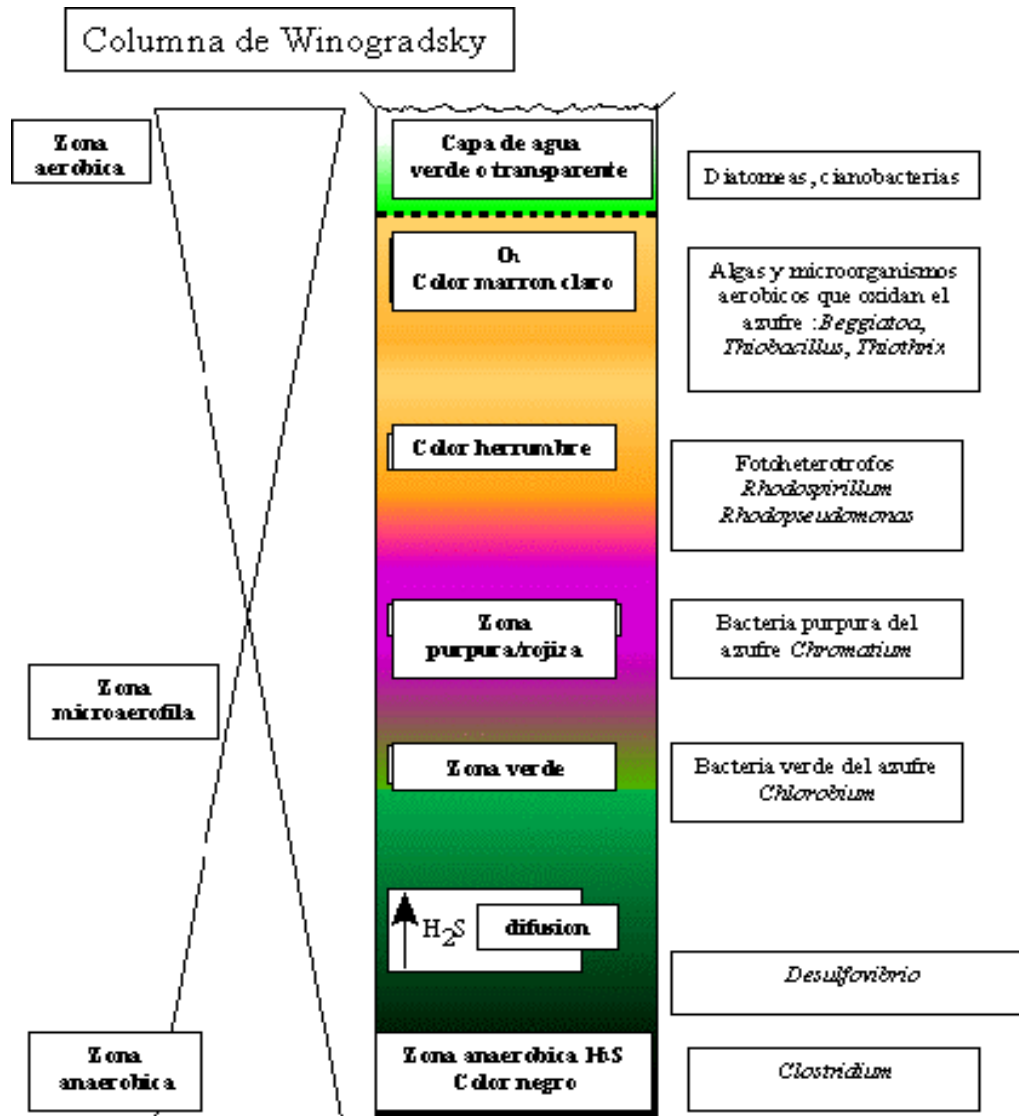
Columna de Winogradsky

Zona aerobica

Capa de agua verde o transparente

Diatomeas, cianobacterias

$O_2$
Color marron claro

Algas y microorganismos aerobicos que oxidan el azufre : *Beggiatoa*, *Thiobacillus*, *Thiothrix*

Color herrumbre

Fotoheterotrofos
*Rhodospirillum*
*Rhodopseudomonas*

Zona purpura/rojiza

Bacteria purpura del azufre *Chromatium*

Zona microaerofila

Zona verde

Bacteria verde del azufre *Chlorobium*

$H_2S$

difusion

*Desulfovibrio*

Zona anaerobica

Zona anaerobica $H_2S$
Color negro

*Clostridium*